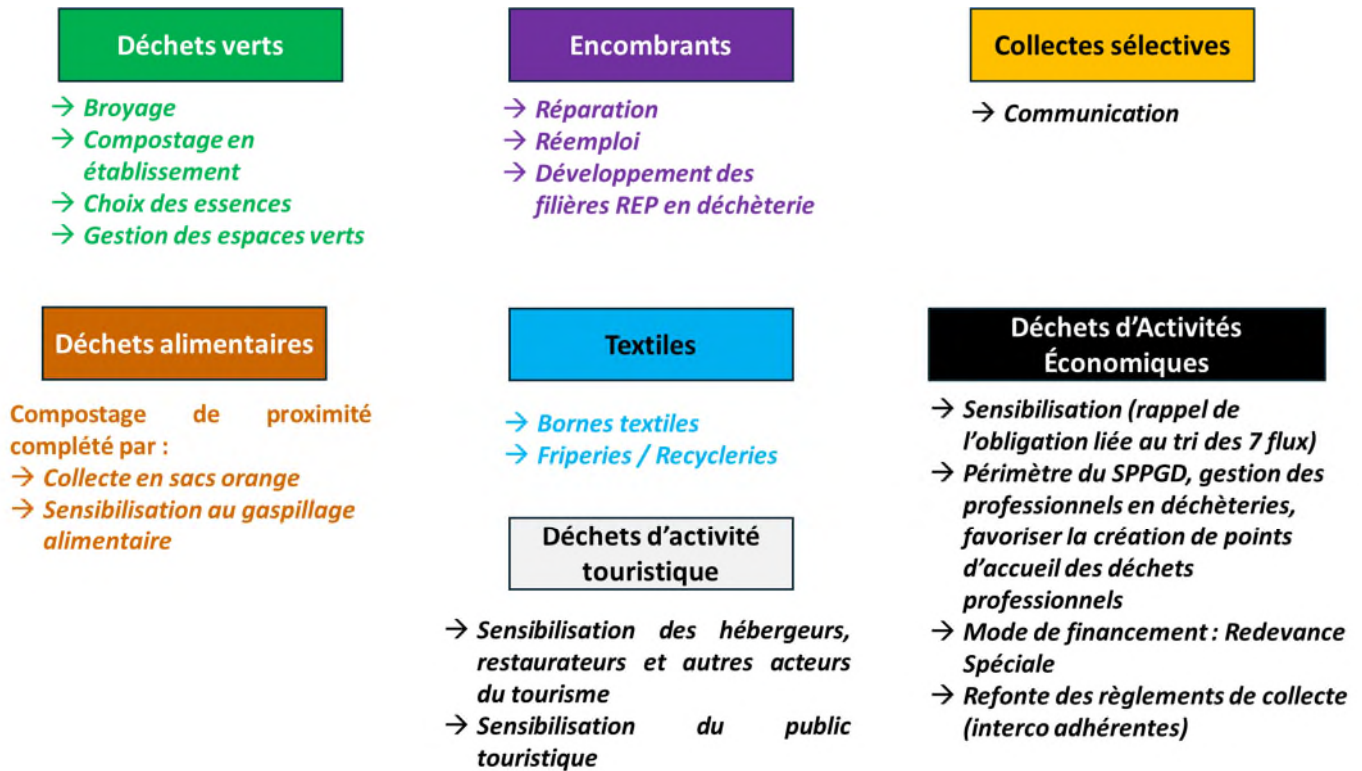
Déchets verts

→ Broyage
→ Compostage en établissement
→ Choix des essences
→ Gestion des espaces verts

Encombrants

→ Réparation
→ Réemploi
→ Développement des filières REP en déchèterie

Collectes sélectives

→ Communication

Déchets alimentaires

Compostage de proximité complété par :
→ Collecte en sacs orange
→ Sensibilisation au gaspillage alimentaire

Textiles

→ Bornes textiles
→ Friperies / Recycleries

Déchets d'activité touristique

→ Sensibilisation des hébergeurs, restaurateurs et autres acteurs du tourisme
→ Sensibilisation du public touristique

Déchets d'Activités Économiques

→ Sensibilisation (rappel de l'obligation liée au tri des 7 flux)
→ Périmètre du SPPGD, gestion des professionnels en déchèteries, favoriser la création de points d'accueil des déchets professionnels
→ Mode de financement : Redevance Spéciale
→ Refonte des règlements de collecte (interco adhérentes)